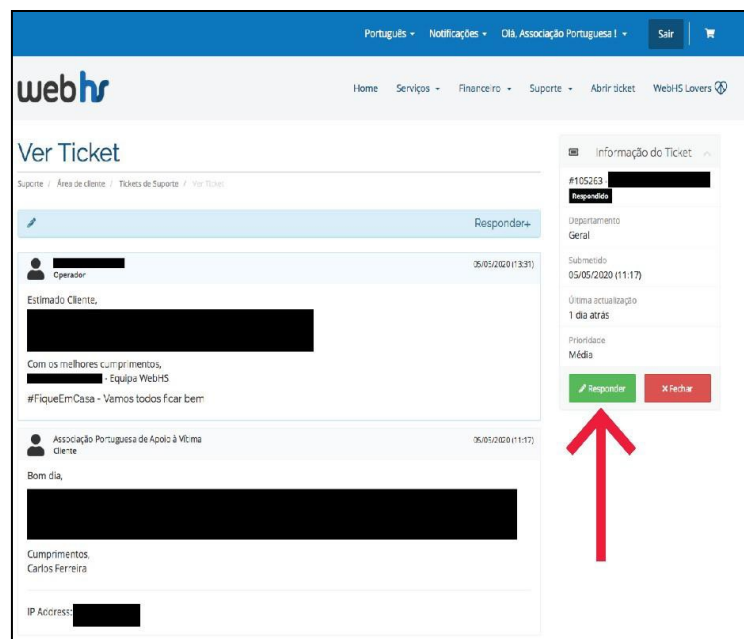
Português ▾ Notificações ▾ Olá, Associação Portuguesa I ▾ Sair

webhs

Home Serviços ▾ Financeiro ▾ Suporte ▾ Abrir ticket WebHS Lovers

Ver Ticket

Suporte / Área de cliente / Tickets de Suporte / Ver Ticket

Responder+

Operador

05/05/2020 (13:31)

Estimado Cliente,

Com os melhores cumprimentos,
- Equipa WebHS

#FiqueEmCasa - Vamos todos ficar bem

Associação Portuguesa de Apoio à Vítima
Cliente

05/05/2020 (11:17)

Bom dia,

Cumprimentos,
Carlos Ferreira

IP Address:

Informação do Ticket

#105263 -
Respondido

Departamento
Geral

Submetido
05/05/2020 (11:17)

Última actualização
1 dia atrás

Prioridade
Média

Responder

Fechar